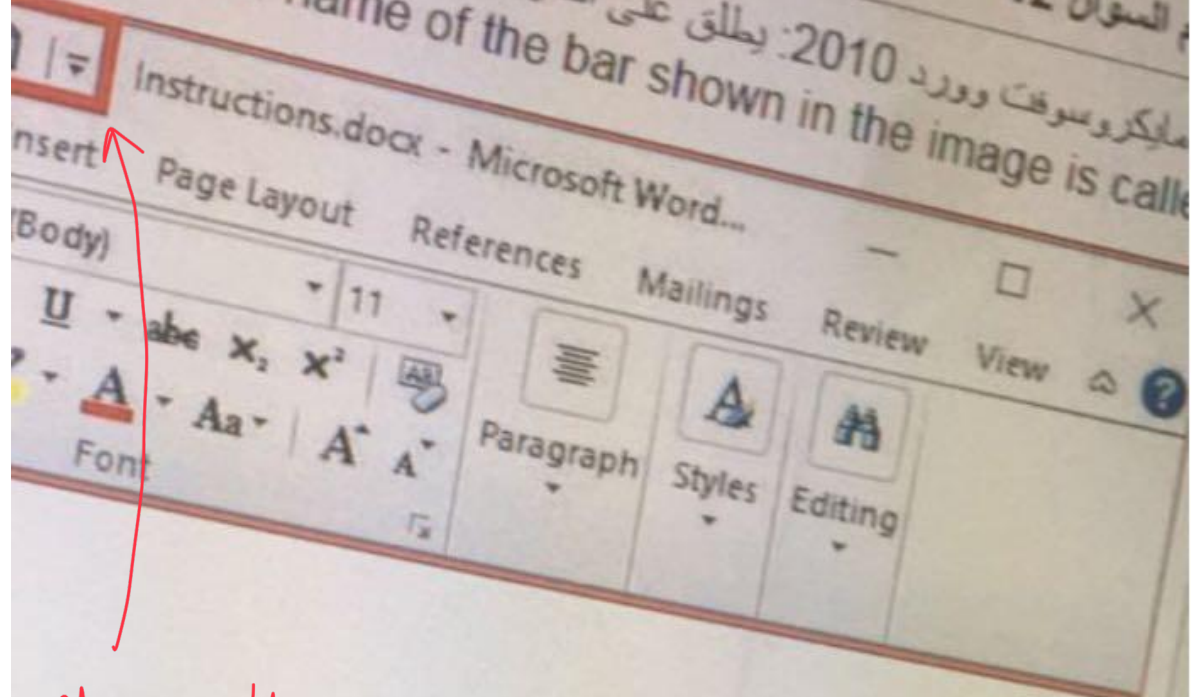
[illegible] السؤال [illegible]
مايكروسوفت وورد 2010: يطلق على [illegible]ame of the bar shown in the image is calle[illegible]

Instructions.docx - Microsoft Word...

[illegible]nsert Page Layout References Mailings Review View

(Body) 11

U abc $x_2$ $x^2$

A Aa A A

Font

Paragraph

Styles

Editing